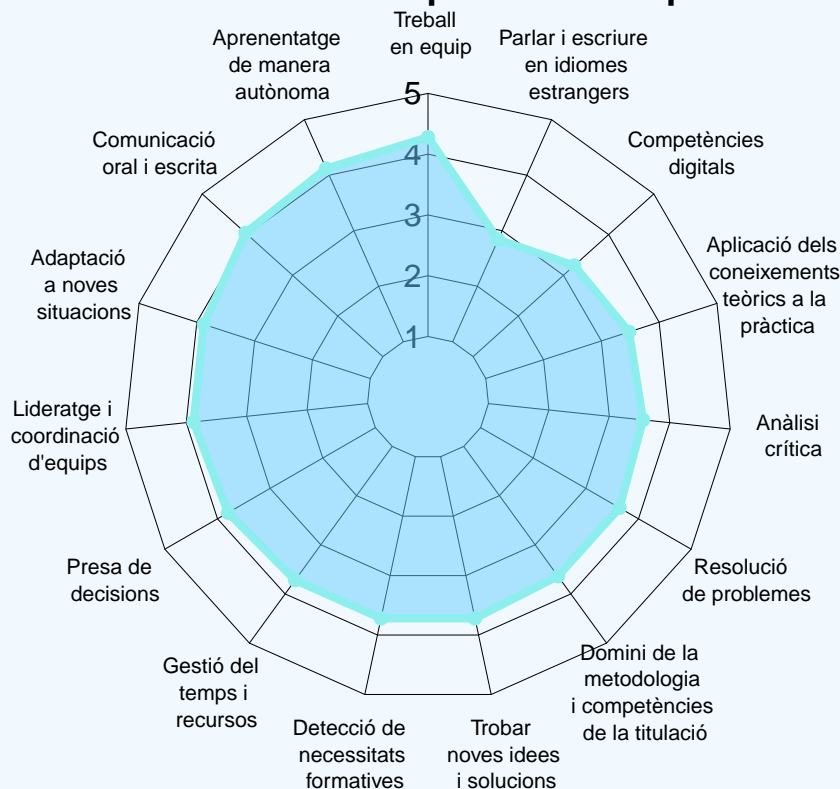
Treball en equip

Parlar i escriure en idiomes estrangers

Competències digitals

Aplicació dels coneixements teòrics a la pràctica

Anàlisi crítica

Resolució de problemes

Domini de la metodologia i competències de la titulació

Trobar noves idees i solucions

Detecció de necessitats formatives

Gestió del temps i recursos

Presa de decisions

Lideratge i coordinació d'equips

Adaptació a noves situacions

Comunicació oral i escrita

Aprenentatge de manera autònoma

5
4
3
2
1